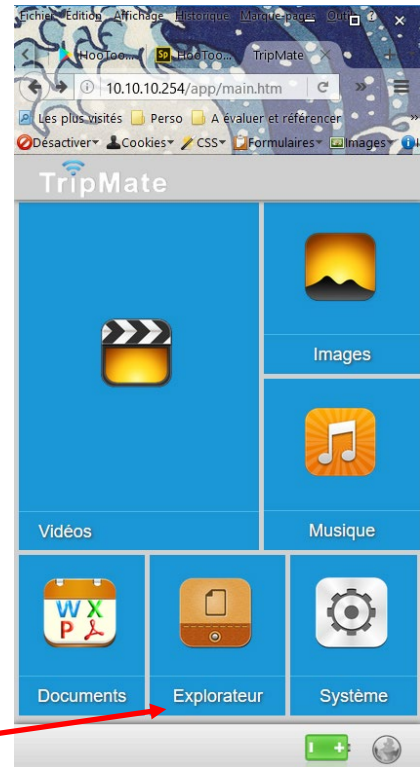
Fichier Édition Affichage Historique Marque-pages Outils ?

HooToo... HooToo... TripMate ×

10.10.10.254/app/main.htm

Les plus visités Perso A évaluer et référencer

Désactiver Cookies CSS Formulaires Images

TripMate

Images

Vidéos

Musique

W X P

Documents

Explorateur

Système